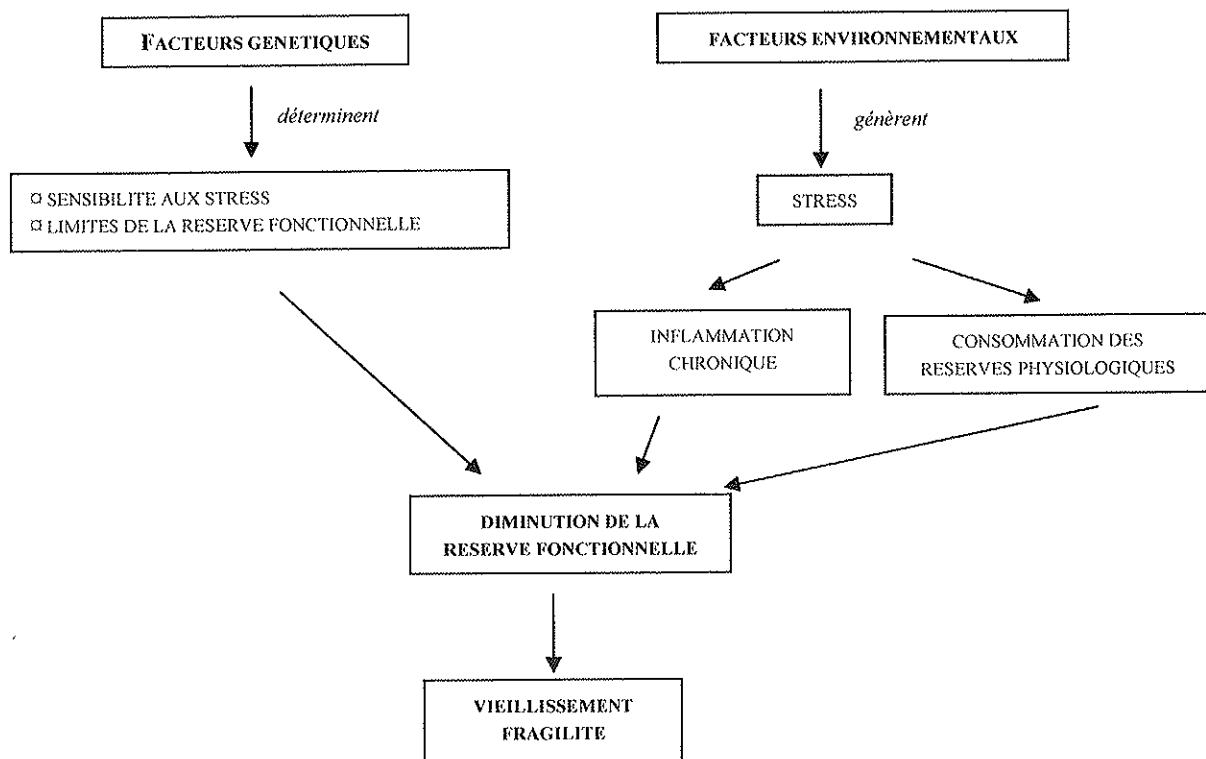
FACTEURS GENETIQUES

déterminent

¤ SENSIBILITE AUX STRESS
¤ LIMITES DE LA RESERVE FONCTIONNELLE

FACTEURS ENVIRONNEMENTAUX

génèrent

STRESS

INFLAMMATION CHRONIQUE

CONSOMMATION DES RESERVES PHYSIOLOGIQUES

DIMINUTION DE LA RESERVE FONCTIONNELLE

VIEILLISSEMENT FRAGILITE